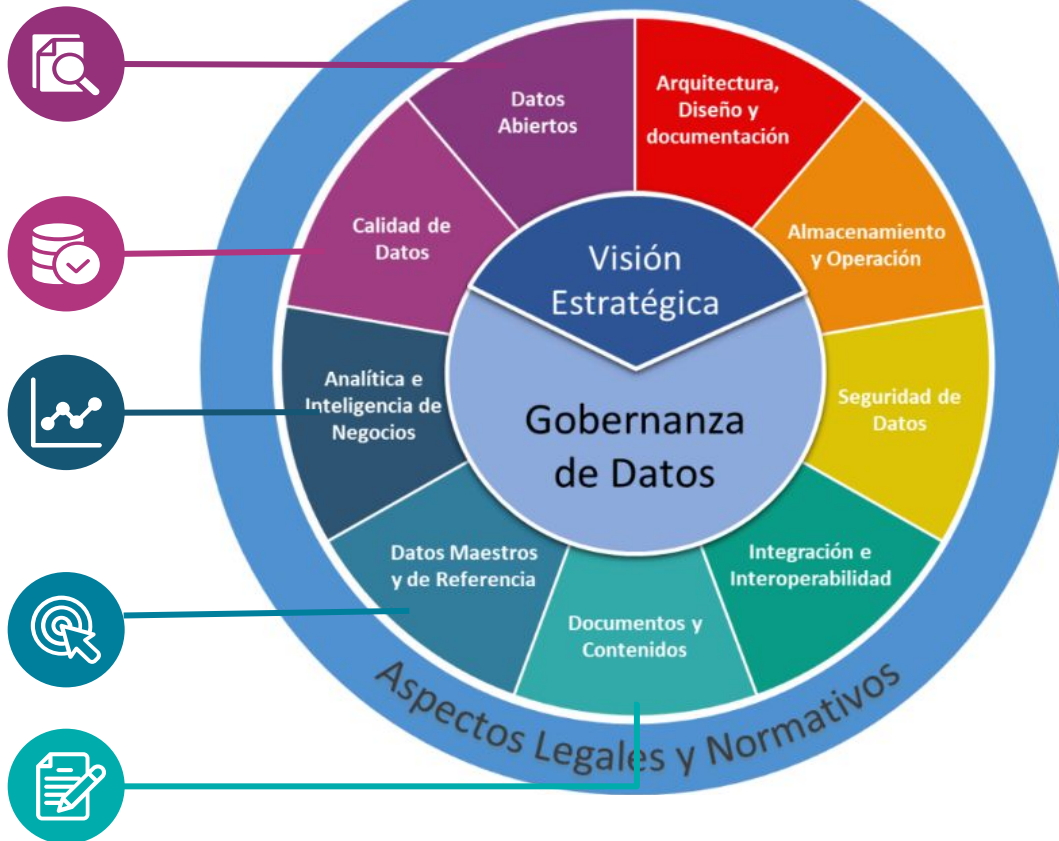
Visión Estratégica

Gobernanza de Datos

Datos Abiertos

Arquitectura, Diseño y documentación

Almacenamiento y Operación

Seguridad de Datos

Integración e Interoperabilidad

Documentos y Contenidos

Datos Maestros y de Referencia

Analítica e Inteligencia de Negocios

Calidad de Datos

Aspectos Legales y Normativos